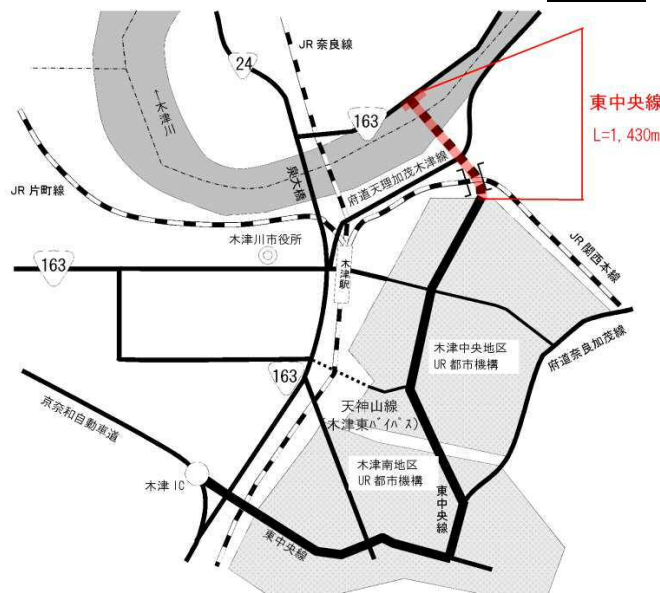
JR 奈良線
24
木津川
163
泉大橋
東中央線
L=1,430m
JR 片町線
府道天理加茂木津線
JR 関西本線
木津川市役所
163
木津駅
木津中央地区
UR 都市機構
府道奈良加茂線
163
京奈和自動車道
天神山線
木津東バイパス
木津南地区
UR 都市機構
木津 IC
東中央線
東中央線